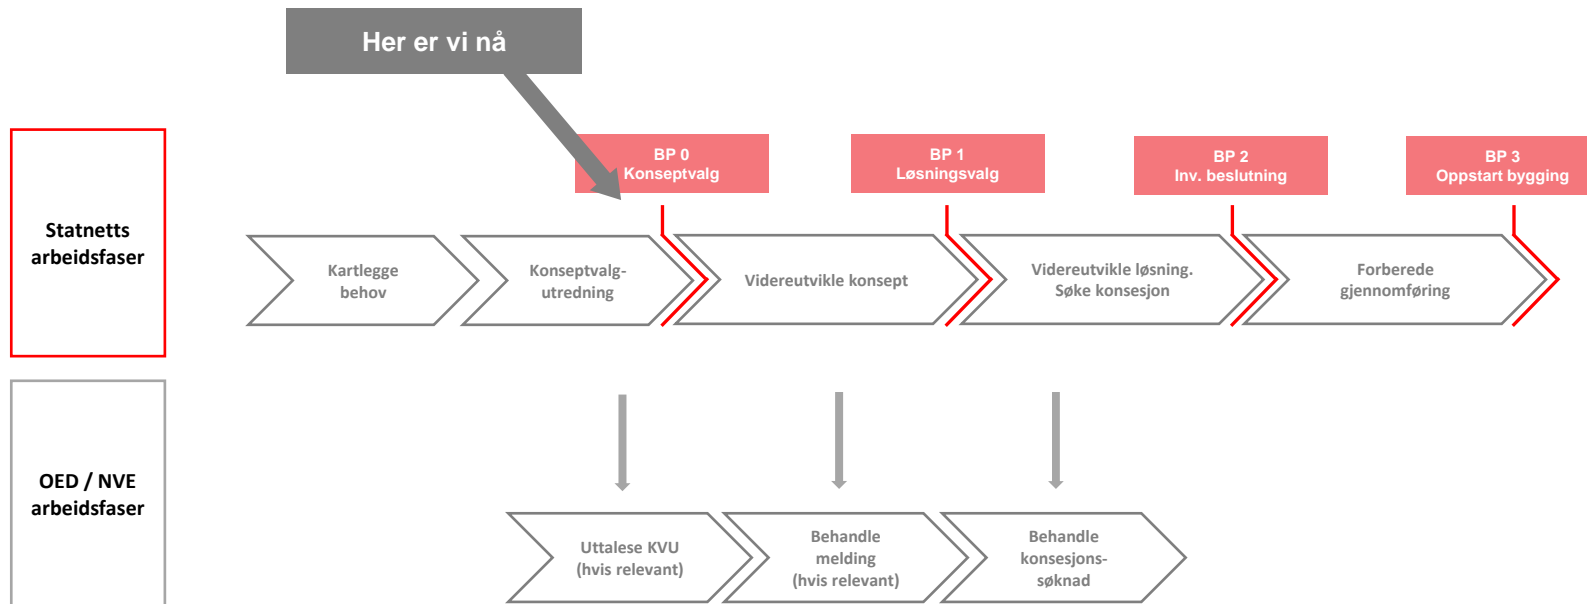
Her er vi nå

Statnetts arbeidsfaser

BP 0
Konseptvalg

BP 1
Løsningsvalg

BP 2
Inv. beslutning

BP 3
Oppstart bygging

Kartlegge behov

Konseptvalg-utredning

Videreutvikle konsept

Videreutvikle løsning. Søke konsesjon

Forberede gjennomføring

OED / NVE arbeidsfaser

Uttalese KVU (hvis relevant)

Behandle melding (hvis relevant)

Behandle konsesjons-søknad